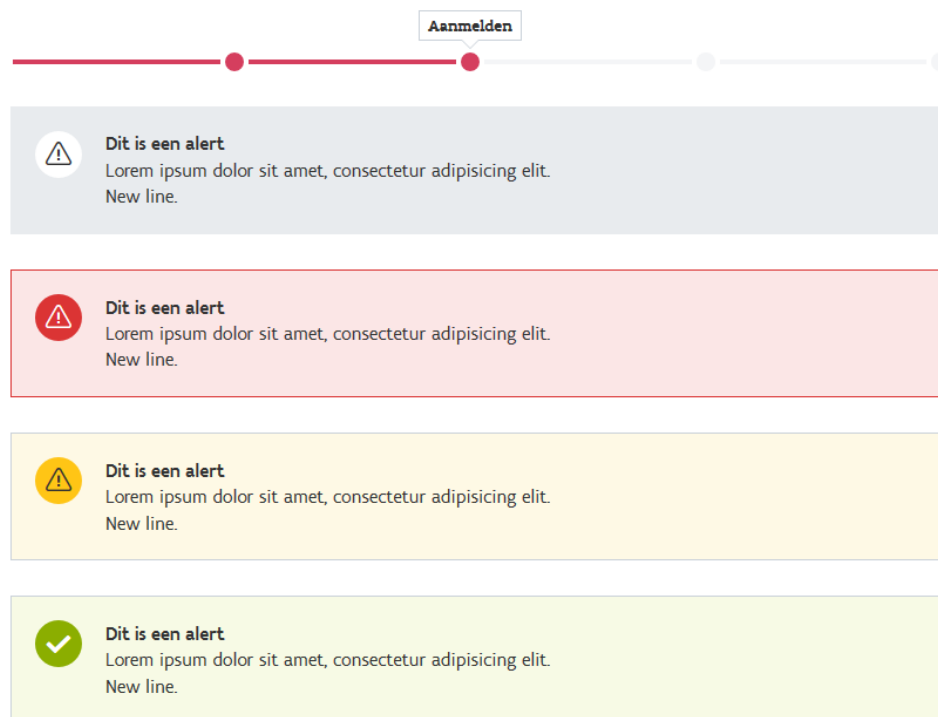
Aanmelden

Dit is een alert
Lorem ipsum dolor sit amet, consectetur adipisicing elit.
New line.

Dit is een alert
Lorem ipsum dolor sit amet, consectetur adipisicing elit.
New line.

Dit is een alert
Lorem ipsum dolor sit amet, consectetur adipisicing elit.
New line.

Dit is een alert
Lorem ipsum dolor sit amet, consectetur adipisicing elit.
New line.